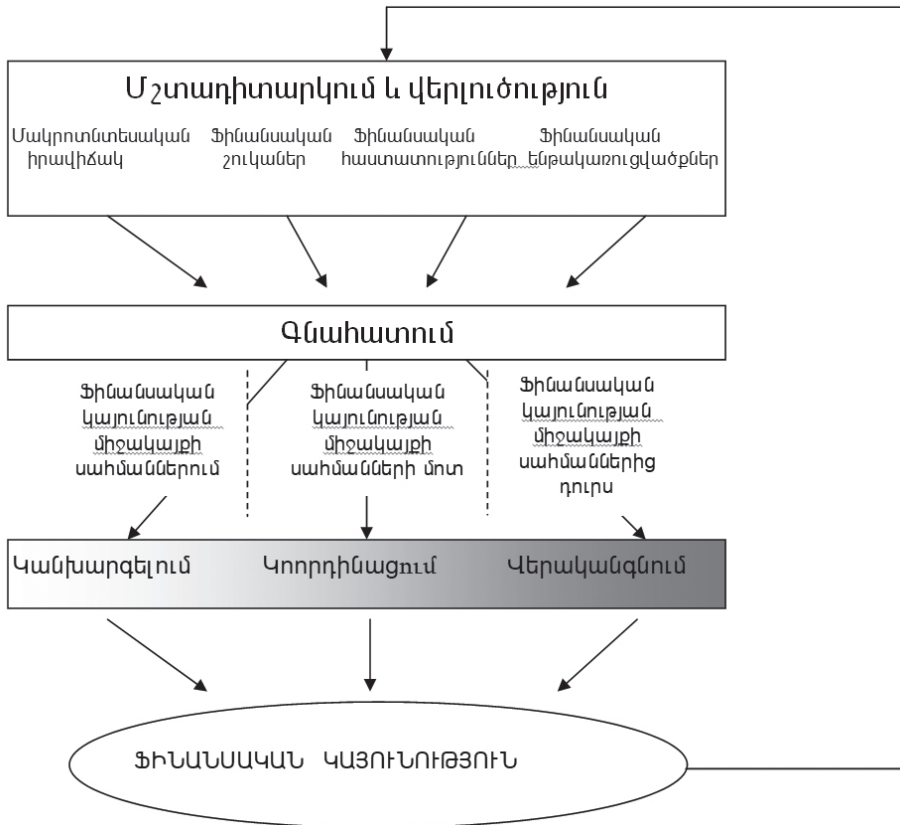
Մշտադիտարկում և վերլուծություն

Մակրոտնտեսական իրավիճակ

Ֆինանսական շուկաներ

Ֆինանսական հաստատություններ

Ֆինանսական ենթակառուցվածքներ

Գնահատում

Ֆինանսական կայունության միջակայքի սահմաններում

Ֆինանսական կայունության միջակայքի սահմանների մոտ

Ֆինանսական կայունության միջակայքի սահմաններից դուրս

Կանխարգելում

Կոորդինացում

Վերականգնում

ՖԻՆԱՆՍԱԿԱՆ ԿԱՅՈՒՆՈՒԹՅՈՒՆ